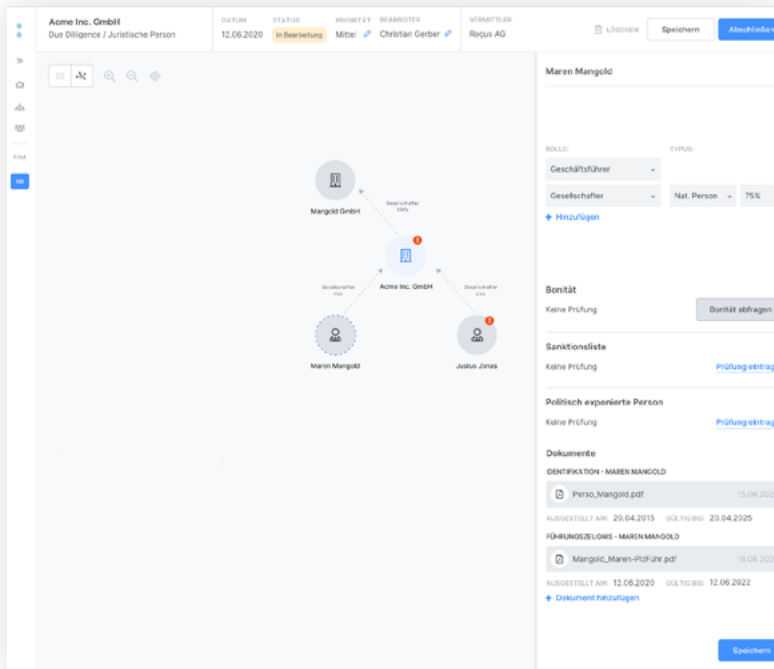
Acme Inc. GmbH
Due Diligence / Juristische Person

DATUM
12.06.2020

STATUS
In Bearbeitung

PRIORITÄT
Mittel

BEARBEITER
Christian Gerber

VERMITTLER
Regus AG

LÖSCHEN
Speichern
Abschließe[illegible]

FAM

Margold GmbH
Gesellschafter 100%
Acme Inc. GmbH
Gesellschafter 75%
Gesellschafter 25%
Maren Mangold
Justus Jonas

Maren Mangold

ROLLE
TYPUS
Geschäftsführer
Gesellschafter
Nat. Person
75%
+ Hinzufügen

Bonität
Keine Prüfung
Bonität abfragen

Sanktionsliste
Keine Prüfung
Prüfung eintrag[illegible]

Politisch exponierte Person
Keine Prüfung
Prüfung eintrag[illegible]

Dokumente
IDENTIFIKATION - MAREN MANGOLD
Perso_Mangold.pdf
15.06.202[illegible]
AUSGESTELLT AM: 20.04.2015 GÜLTIG BIS: 20.04.2025
FÜHRUNGSZEUGNIS - MAREN MANGOLD
Mangold_Maren-PfzFühr.pdf
16.06.20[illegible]
AUSGESTELLT AM: 12.06.2020 GÜLTIG BIS: 12.06.2022
+ Dokument hinzufügen

Speichern